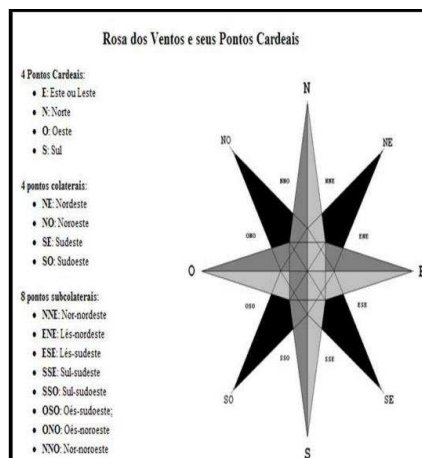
Rosa dos Ventos e seus Pontos Cardeais

4 Pontos Cardeais:
- E: Este ou Leste
- N: Norte
- O: Oeste
- S: Sul

4 pontos colaterais:
- NE: Nordeste
- NO: Noroeste
- SE: Sudeste
- SO: Sudoeste

8 pontos subcolaterais:
- NNE: Nor-nordeste
- ENE: Lés-nordeste
- ESE: Lés-sudeste
- SSE: Sul-sudeste
- SSO: Sul-sudoeste
- OSO: Oés-sudoeste;
- ONO: Oés-noroeste
- NNO: Nor-noroeste

N
NO
NE
NNO
NNE
ONO
ENE
O
E
OSO
ESE
SSO
SSE
SO
SE
S